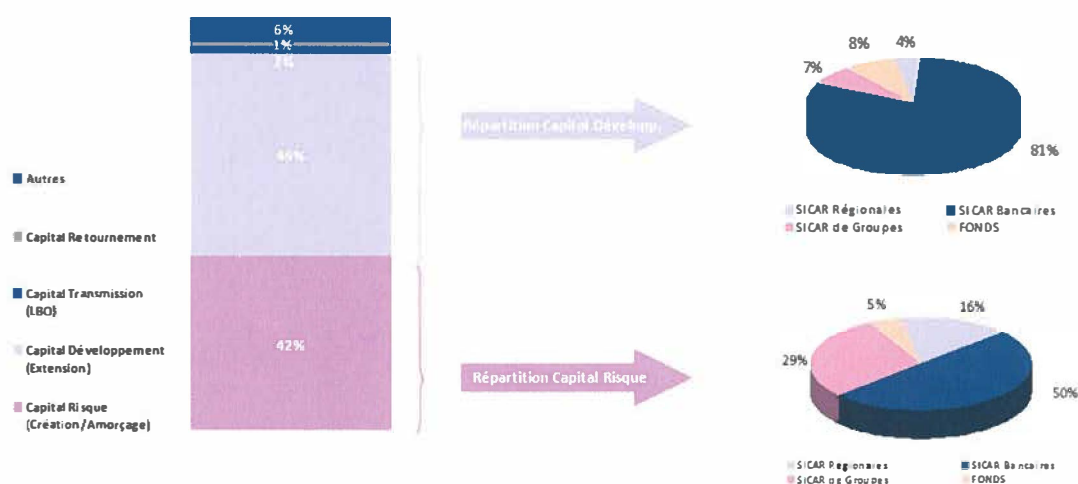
6%
1%
2%
46%
42%

Autres
Capital Retournement
Capital Transmission (LBO)
Capital Développement (Extension)
Capital Risque (Création/Amorçage)

Répartition Capital Développ.

8%
4%
7%
81%

SICAR Régionales
SICAR Bancaires
SICAR de Groupes
FONDS

Répartition Capital Risque

5%
16%
29%
50%

SICAR Regionales
SICAR Bancaires
SICAR de Groupes
FONDS